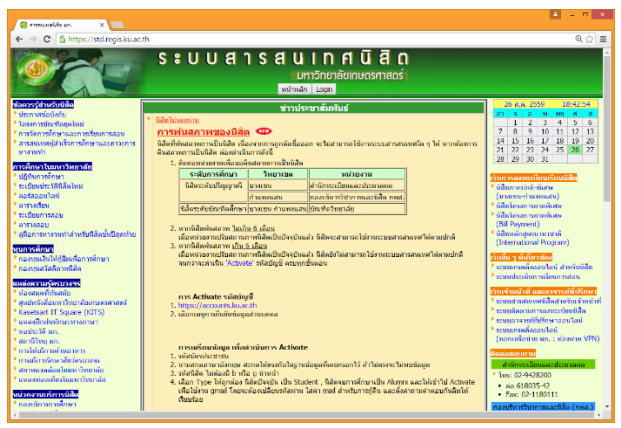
ระบบสารสนเทศนิสิต
https://std.regis.ku.ac.th

ระบบสารสนเทศนิสิต
มหาวิทยาลัยเกษตรศาสตร์

หน้าหลัก | Login

ข้อควรรู้สำหรับนิสิต
ประกาศต่อนิสิต
โครงการทุนเรียนต่อ
การจัดการศึกษาและการสอบ
สารสนเทศสำหรับการศึกษาและการจัดการเรียน

การศึกษาในมหาวิทยาลัย
ปฏิทินการศึกษา
ระเบียบประวัตินิสิตใหม่
คอร์สออนไลน์
ตารางเรียน
ระเบียบการสอบ
ตารางสอบ
คู่มือการลงทะเบียนสำหรับนิสิต

ทุนการศึกษา
กองทุนเงินให้กู้ยืมเพื่อการศึกษา
กองทุนสวัสดิการนิสิต

แหล่งความรู้ทางบริการ
ห้องสมุดทั่วไป
ศูนย์เรียนรู้มหาวิทยาลัยเกษตรศาสตร์
Kasetsart IT Square (KITS)
แหล่งเรียนรู้ทางการเกษตร
หอประวัติ มก.
สถานีวิทยุ มก.
การให้บริการด้านการ
การบริการด้านสุขภาพ
สำนักงานทะเบียนมหาวิทยาลัย
แหล่งข้อมูลในมหาวิทยาลัย

หน่วยงานบริการนิสิต
กองบริการการศึกษา

ข่าวประชาสัมพันธ์

นิสิตใหม่แนะนำ
การพ้นสภาพของนิสิต NEW
นิสิตที่พ้นสภาพการเป็นนิสิต เนื่องจากการถูกคัดชื่อออก จะไม่สามารถใช้งานระบบสารสนเทศได้ ๆ ได้ หากต้องการคืนสภาพการเป็นนิสิต ต้องดำเนินการดังนี้
1. ติดต่อหน่วยงานเพื่อขอคืนสภาพการเป็นนิสิต

| ระดับการศึกษา | วิทยาเขต | หน่วยงาน |
|---|---|---|
| นิสิตระดับปริญญาตรี | บางเขน | สำนักทะเบียนและประมวลผล |
| | กำแพงแสน | กองบริการการศึกษา กพส. |
| นิสิตระดับบัณฑิตศึกษา | บางเขน กำแพงแสน | บัณฑิตวิทยาลัย |

2. หากนิสิตพ้นสภาพ ไม่เกิน 6 เดือน
เมื่อหน่วยงานปรับสถานภาพนิสิตเป็นปัจจุบันแล้ว นิสิตจะสามารถใช้งานระบบสารสนเทศได้ตามปกติ
3. หากนิสิตพ้นสภาพ เกิน 6 เดือน
เมื่อหน่วยงานปรับสถานภาพนิสิตเป็นปัจจุบันแล้ว นิสิตจะไม่สามารถใช้งานระบบสารสนเทศได้ตามปกติ จนกว่าจะทำการ "Activate" รหัสบัญชี ผ่านทางขั้นตอน

การ Activate รหัสบัญชี
1. https://accounts.ku.ac.th
2. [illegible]

การเตรียมข้อมูล เพื่อทำการ Activate
1. รหัสบัตรประชาชน
2. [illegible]
3. รหัสนิสิต ไม่ต้องมี b หรือ g นำหน้า
4. เลือก Type ให้ถูกต้อง นิสิตปัจจุบัน เป็น Student , นิสิตจบการศึกษาเป็น Alumni และให้เข้าไป Activate เพื่อใช้งาน gmail โดยจะต้องเปลี่ยนรหัสผ่าน ได้จาก mail สำหรับการกู้คืน และตั้งคำถามคำตอบกับผลิตให้เรียบร้อย

26 ส.ค. 2559 18:42:54
| อา | จ | อ | พ | พฤ | ศ | ส |
|---|---|---|---|---|---|---|
| 31 | 1 | 2 | 3 | 4 | 5 | 6 |
| 7 | 8 | 9 | 10 | 11 | 12 | 13 |
| 14 | 15 | 16 | 17 | 18 | 19 | 20 |
| 21 | 22 | 23 | 24 | 25 | 26 | 27 |
| 28 | 29 | 30 | 31 | | | |

บริการลงทะเบียนเรียนนิสิต
นิสิตบางเขน-ศรีราชา (บางเขน-กำแพงแสน)
นิสิตวิทยาเขตกำแพงแสน
นิสิตวิทยาเขตศรีราชา (Bill Payment)
นิสิตหลักสูตรนานาชาติ (International Program)

บริการทั่วไป
ระบบงานเพื่อออนไลน์ สำหรับนิสิต
ระบบประเมินการเรียนการสอน

บริการด้านอื่น และบริการสำหรับนิสิต
ระบบสารสนเทศนิสิตสำหรับเจ้าหน้าที่
ระบบติดตามการประเมินนิสิต
ระบบการจองที่พักอาศัย
ระบบงานเพื่อออนไลน์ (นอกเครือข่าย มก. : ต่อผ่าน VPN)

ติดต่อสอบถาม
สำนักทะเบียนและประมวลผล
โทร. 02-9428200
ต่อ 618035-42
Fax: 02-1180011
กองบริการการศึกษา กพส.